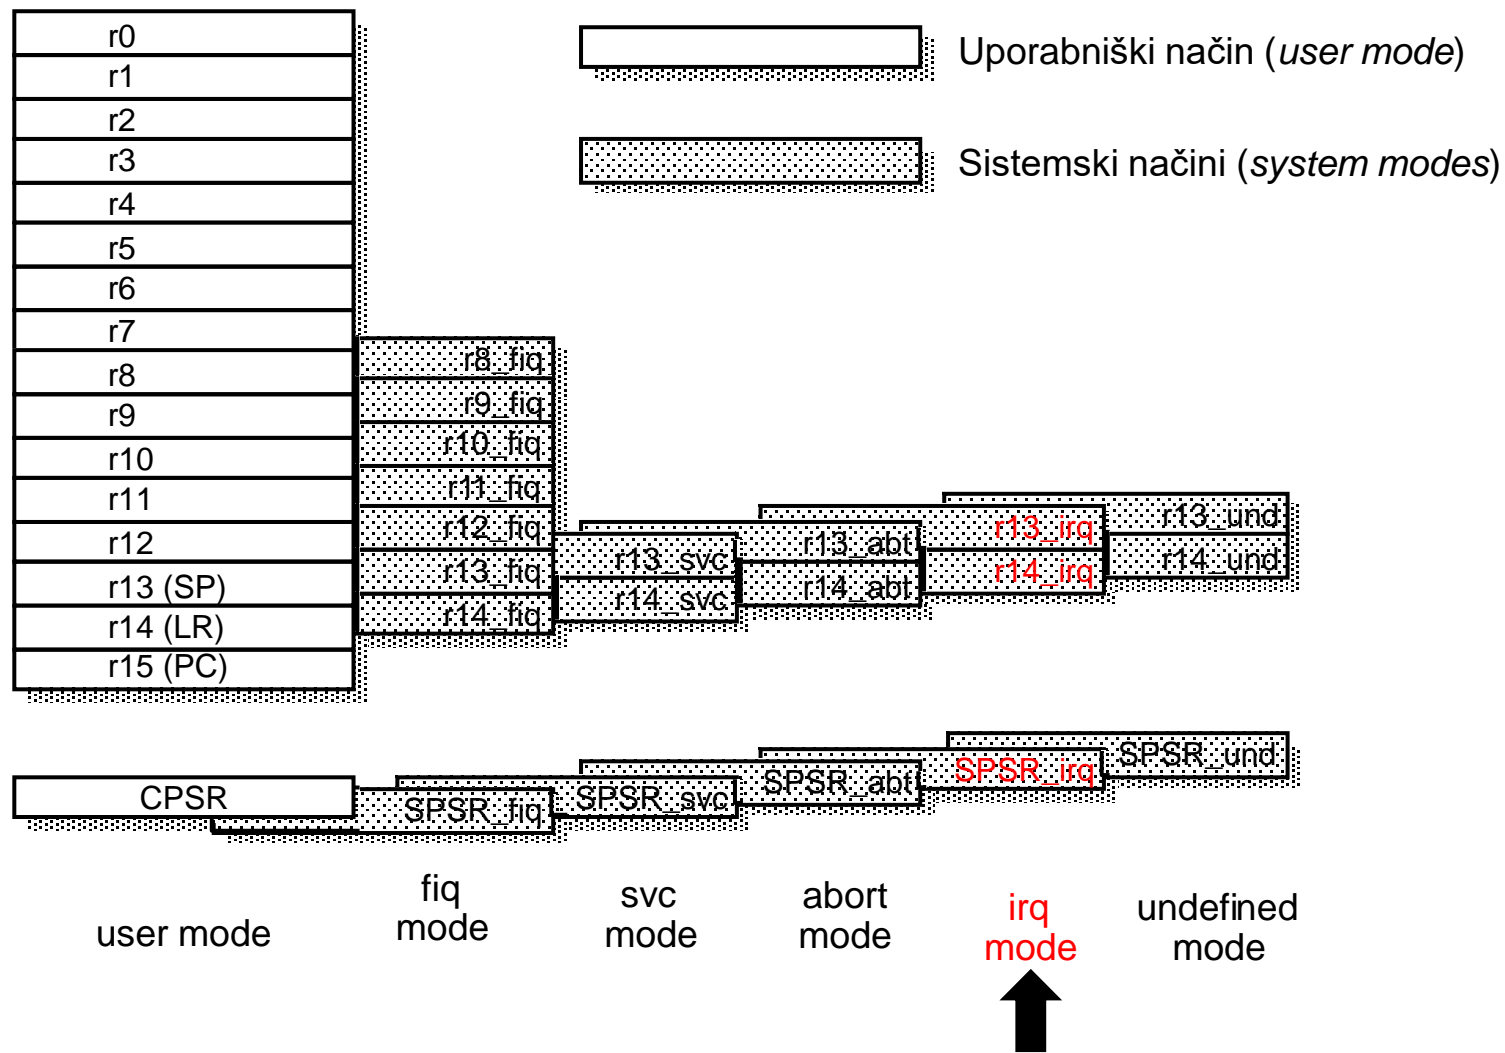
Uporabniški način (*user mode*)

Sistemski načini (*system modes*)

r0
r1
r2
r3
r4
r5
r6
r7
r8
r9
r10
r11
r12
r13 (SP)
r14 (LR)
r15 (PC)

r8_fiq
r9_fiq
r10_fiq
r11_fiq
r12_fiq
r13_fiq
r14_fiq

r13_svc
r14_svc

r13_abt
r14_abt

r13_irq
r14_irq

r13_und
r14_und

CPSR

SPSR_fiq
SPSR_svc
SPSR_abt
SPSR_irq
SPSR_und

user mode

fiq mode

svc mode

abort mode

irq mode

undefined mode